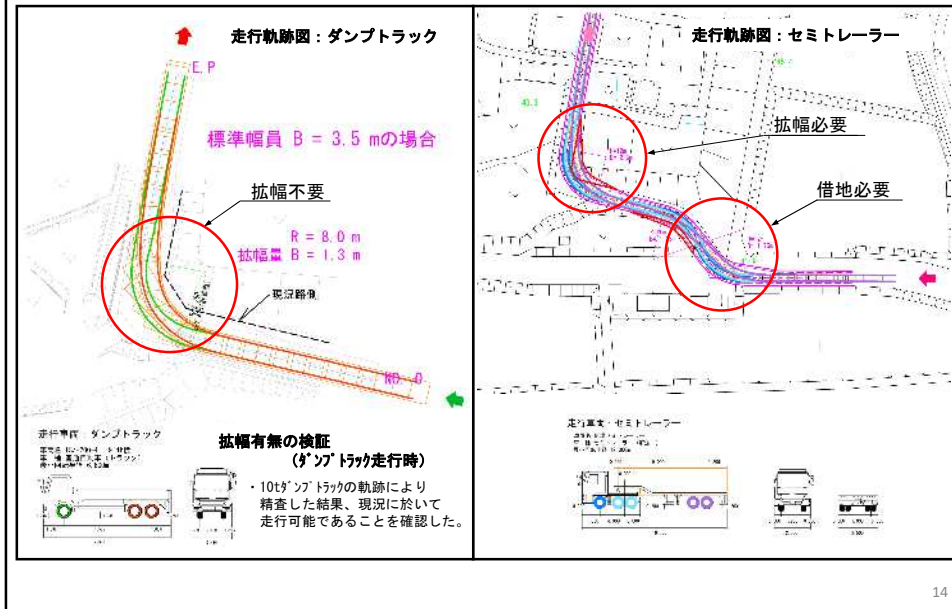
走行軌跡図：ダンプトラック

E.P

標準幅員 B = 3.5 mの場合

拡幅不要

R = 8.0 m
拡幅量 B = 1.3 m

現況路側

NO.0

走行車両：ダンプトラック

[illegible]

拡幅有無の検証
（ﾀﾞﾝﾌﾟﾄﾗｯｸ走行時）

・10tﾀﾞﾝﾌﾟﾄﾗｯｸの軌跡により精査した結果、現況に於いて走行可能であることを確認した。

走行軌跡図：セミトレーラー

拡幅必要

借地必要

走行車両：セミトレーラー

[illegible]

14